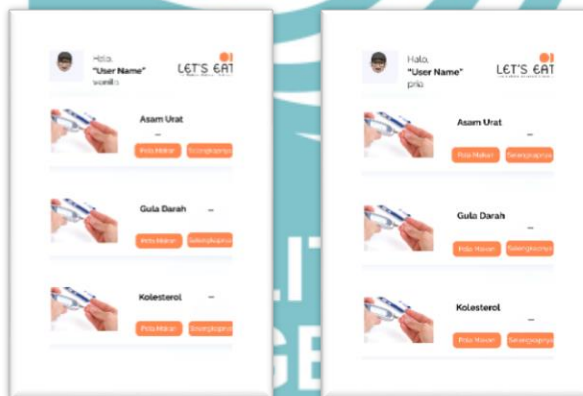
Halo,
"User Name"
wanita

LET'S EAT

Asam Urat
–
Pola Makan
Selengkapnya

Gula Darah
–
Pola Makan
Selengkapnya

Kolesterol
–
Pola Makan
Selengkapnya

Halo,
"User Name"
pria

LET'S EAT

Asam Urat
–
Pola Makan
Selengkapnya

Gula Darah
–
Pola Makan
Selengkapnya

Kolesterol
–
Pola Makan
Selengkapnya